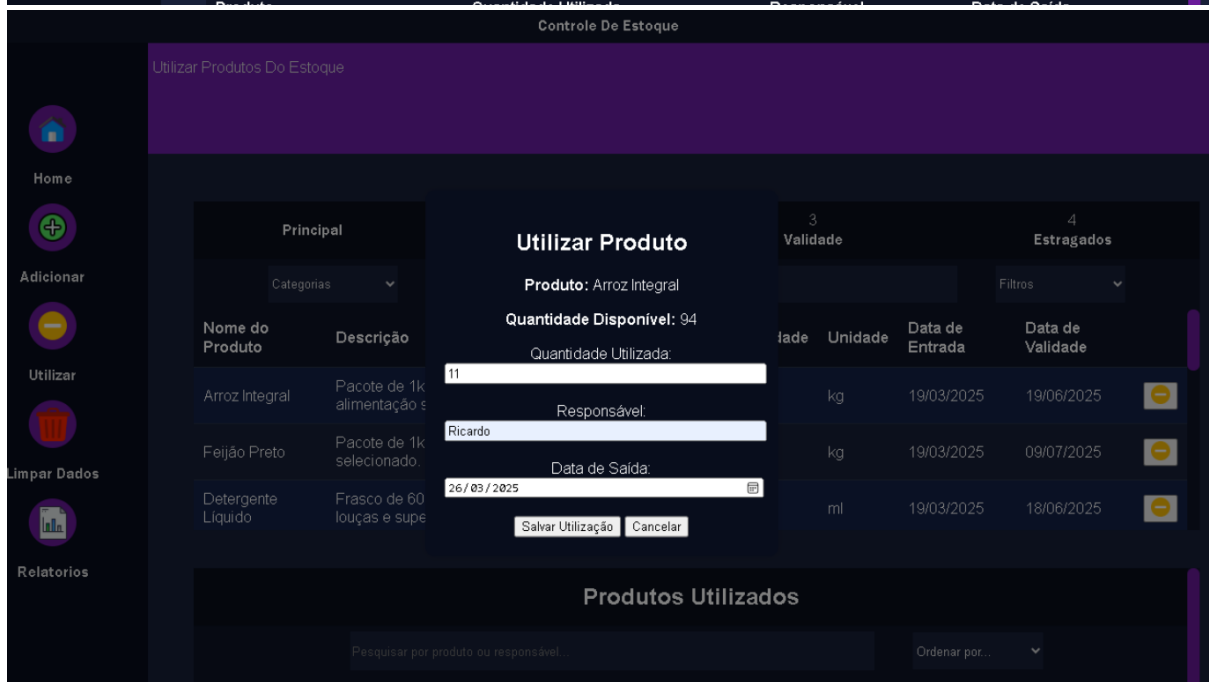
Controle De Estoque

Utilizar Produtos Do Estoque

Home

Adicionar

Utilizar

Limpar Dados

Relatorios

Principal

3
Validade

4
Estragados

Categorias

Filtros

| Nome do Produto | Descrição | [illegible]dade | Unidade | Data de Entrada | Data de Validade |
|---|---|---|---|---|---|
| Arroz Integral | Pacote de 1k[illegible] alimentação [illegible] | | kg | 19/03/2025 | 19/06/2025 |
| Feijão Preto | Pacote de 1k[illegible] selecionado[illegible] | | kg | 19/03/2025 | 09/07/2025 |
| Detergente Líquido | Frasco de 60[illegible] louças e supe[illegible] | | ml | 19/03/2025 | 18/06/2025 |

Utilizar Produto

Produto: Arroz Integral

Quantidade Disponível: 94

Quantidade Utilizada:

11

Responsável:

Ricardo

Data de Saída:

26/03/2025

Salvar Utilização Cancelar

Produtos Utilizados

Pesquisar por produto ou responsável...

Ordenar por...